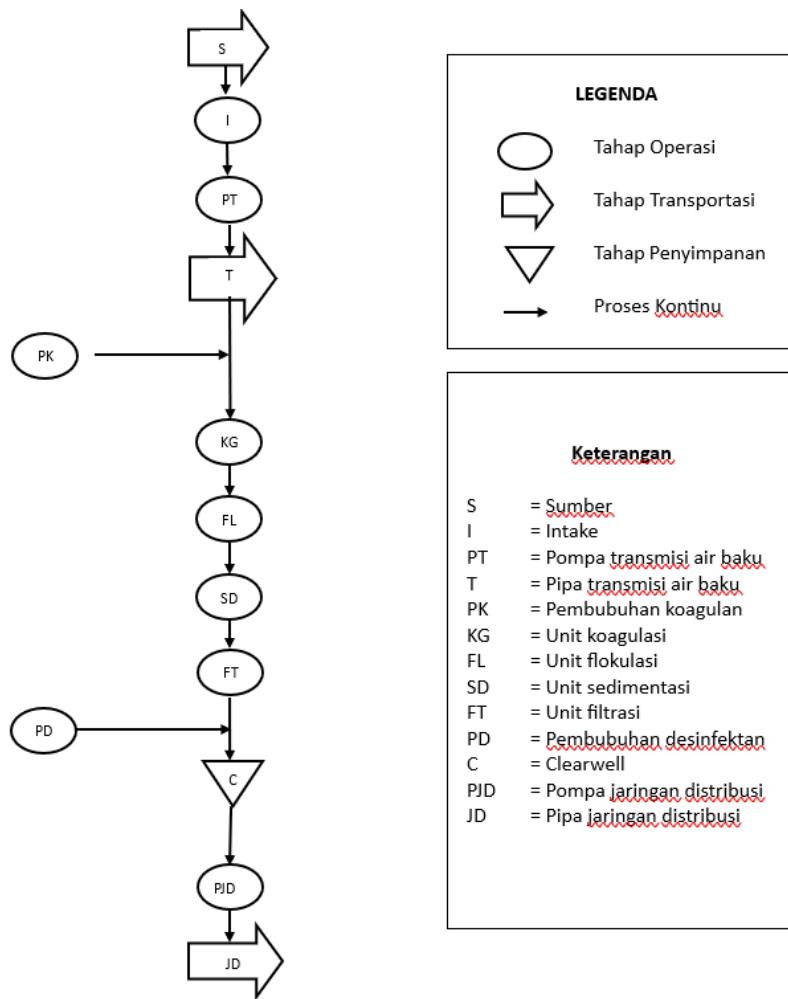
S

I

PT

T

PK

KG

FL

SD

FT

PD

C

PJD

JD

LEGENDA

Tahap Operasi

Tahap Transportasi

Tahap Penyimpanan

Proses Kontinu

Keterangan

| | |
|---|---|
| S | = Sumber |
| I | = Intake |
| PT | = Pompa transmisi air baku |
| T | = Pipa transmisi air baku |
| PK | = Pembubuhan koagulan |
| KG | = Unit koagulasi |
| FL | = Unit flokulasi |
| SD | = Unit sedimentasi |
| FT | = Unit filtrasi |
| PD | = Pembubuhan desinfektan |
| C | = Clearwell |
| PJD | = Pompa jaringan distribusi |
| JD | = Pipa jaringan distribusi |